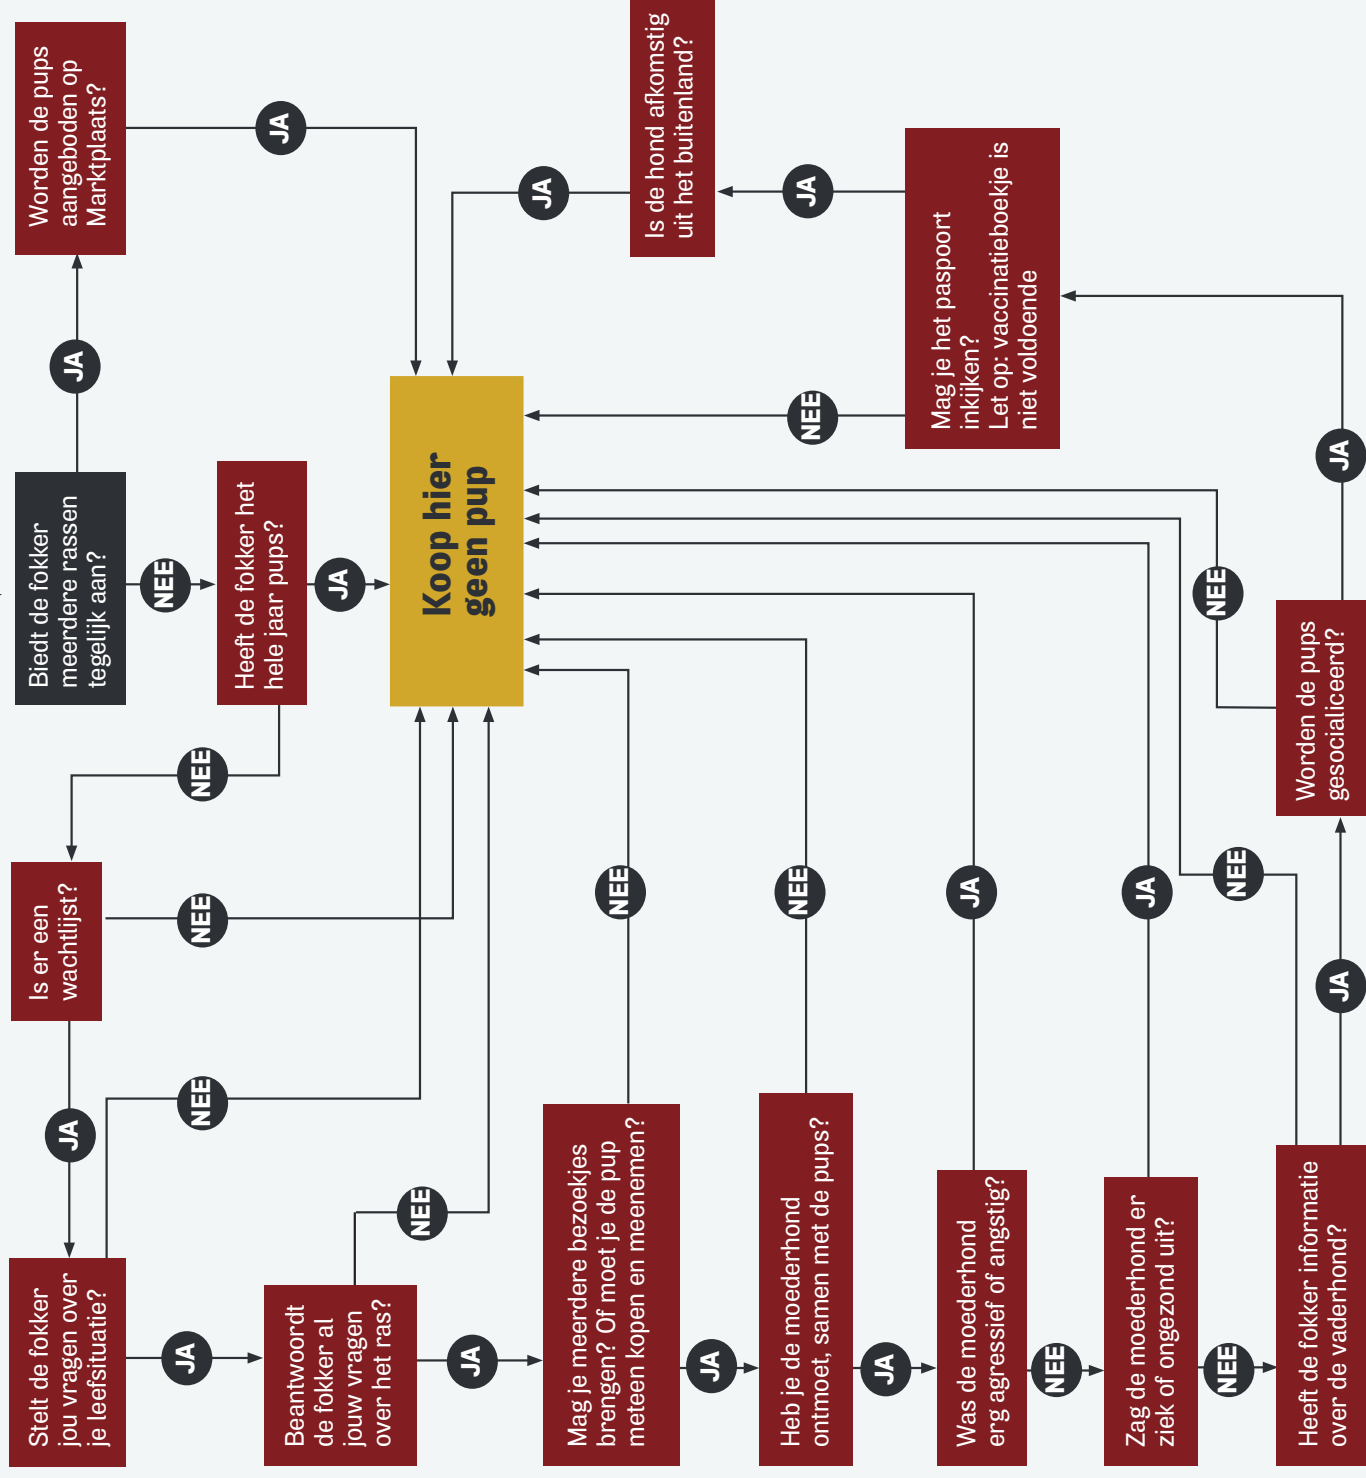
Biedt de fokker meerdere rassen tegelijk aan?

JA

Worden de pups aangeboden op Marktplaats?

JA

NEE

Heeft de fokker het hele jaar pups?

JA

Koop hier geen pup

NEE

Is er een wachtlijst?

NEE

JA

Stelt de fokker jou vragen over je leefsituatie?

NEE

JA

Beantwoordt de fokker al jouw vragen over het ras?

NEE

JA

Mag je meerdere bezoekjes brengen? Of moet je de pup meteen kopen en meenemen?

NEE

JA

Heb je de moederhond ontmoet, samen met de pups?

NEE

JA

Was de moederhond erg agressief of angstig?

JA

NEE

Zag de moederhond er ziek of ongezond uit?

JA

NEE

Heeft de fokker informatie over de vaderhond?

NEE

JA

Worden de pups gesocialiceerd?

NEE

JA

Mag je het paspoort inkijken? Let op: vaccinatieboekje is niet voldoende

NEE

JA

Is de hond afkomstig uit het buitenland?

JA